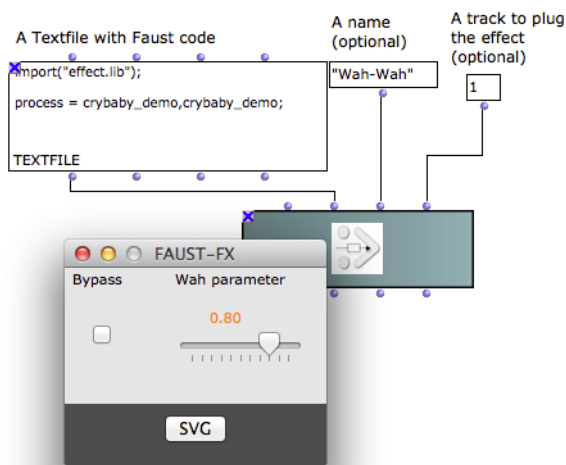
A Textfile with Faust code

import("effect.lib");

process = crybaby_demo,crybaby_demo;

TEXTFILE

A name (optional)

"Wah-Wah"

A track to plug the effect (optional)

1

FAUST-FX

Bypass

Wah parameter

0.80

SVG